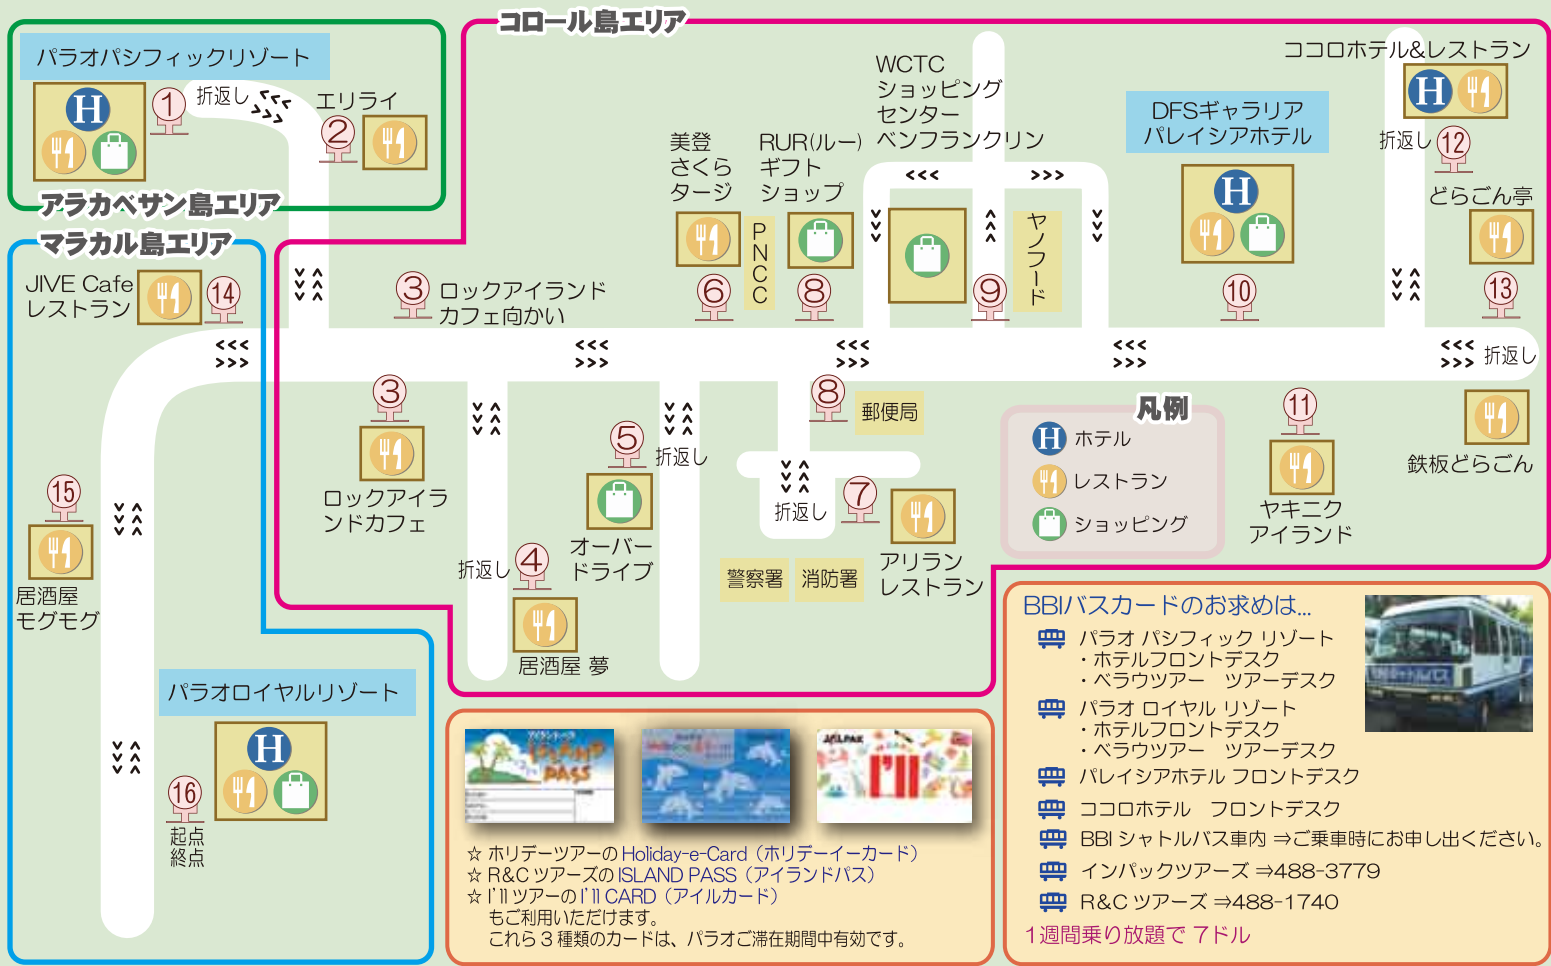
パラオパシフィックリゾート

1 折返し

エリライ

2

アラカベサン島エリア

コロール島エリア

マラカル島エリア

JIVE Cafe レストラン

14

3 ロックアイランドカフェ向かい

美登さくらタージ

6

PNCC

RUR(ルー)ギフトショップ

8

WCTC ショッピングセンター ベンフランクリン

9

ヤノフード

DFSギャラリア パレイシアホテル

10

ココロホテル&レストラン

折返し 12

どらごん亭

13

折返し

3

ロックアイランドカフェ

5 折返し

オーバードライブ

折返し 4

居酒屋 夢

8 郵便局

折返し

7

アリランレストラン

警察署

消防署

凡例

ホテル

レストラン

ショッピング

11

ヤキニクアイランド

鉄板どらごん

15

居酒屋モグモグ

パラオロイヤルリゾート

16

起点終点

BBIバスカードのお求めは...

パラオ パシフィック リゾート
・ホテルフロントデスク
・ベラウツアー ツアーデスク

パラオ ロイヤル リゾート
・ホテルフロントデスク
・ベラウツアー ツアーデスク

パレイシアホテル フロントデスク

ココロホテル フロントデスク

BBI シャトルバス車内 ⇒ご乗車時にお申し出ください。

インパックツアーズ ⇒488-3779

R&C ツアーズ ⇒488-1740

1週間乗り放題で 7ドル

ISLAND PASS

JALPAK

I'll

☆ ホリデーツアーのHoliday-e-Card（ホリデーイーカード）
☆ R&C ツアーズのISLAND PASS（アイランドパス）
☆ I'llツアーのI'll CARD（アイルカード）
もご利用いただけます。
これら3種類のカードは、パラオご滞在期間中有効です。